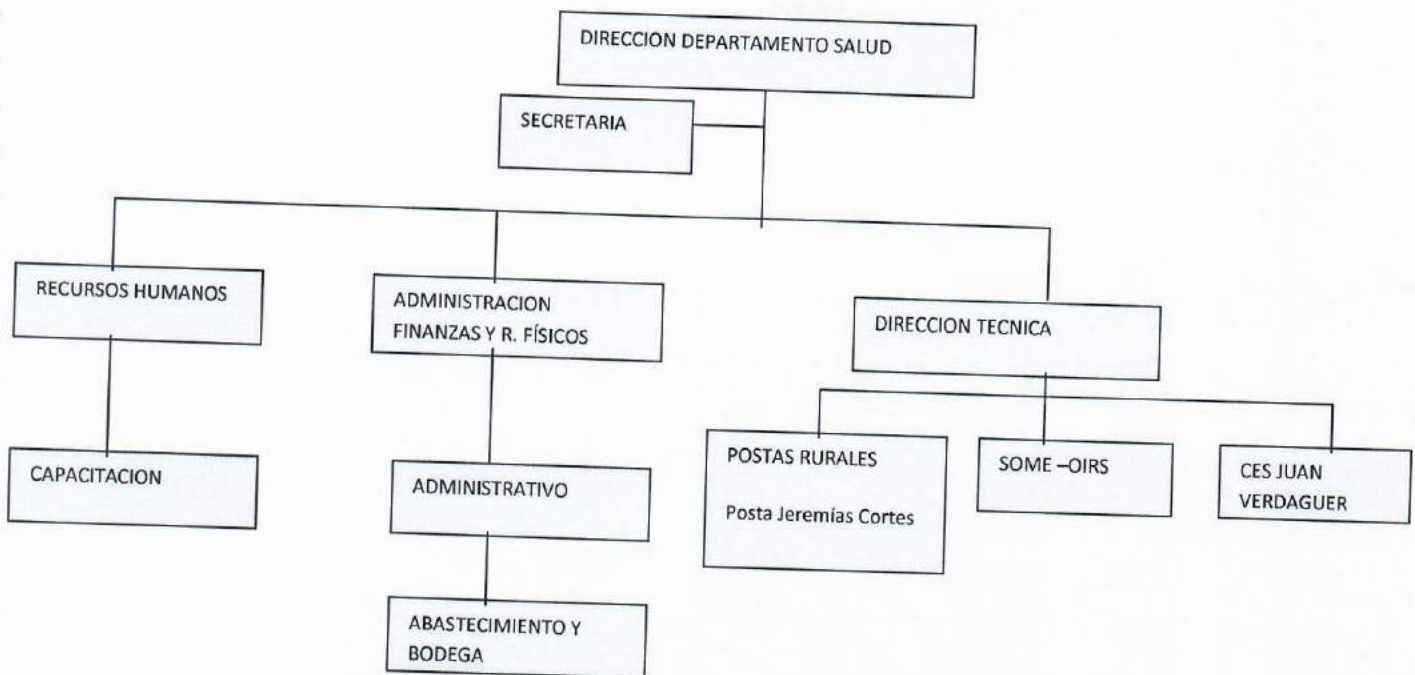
DIRECCION DEPARTAMENTO SALUD

SECRETARIA

RECURSOS HUMANOS

ADMINISTRACION FINANZAS Y R. FÍSICOS

DIRECCION TECNICA

CAPACITACION

ADMINISTRATIVO

ABASTECIMIENTO Y BODEGA

POSTAS RURALES

Posta Jeremías Cortes

SOME –OIRS

CES JUAN VERDAGUER